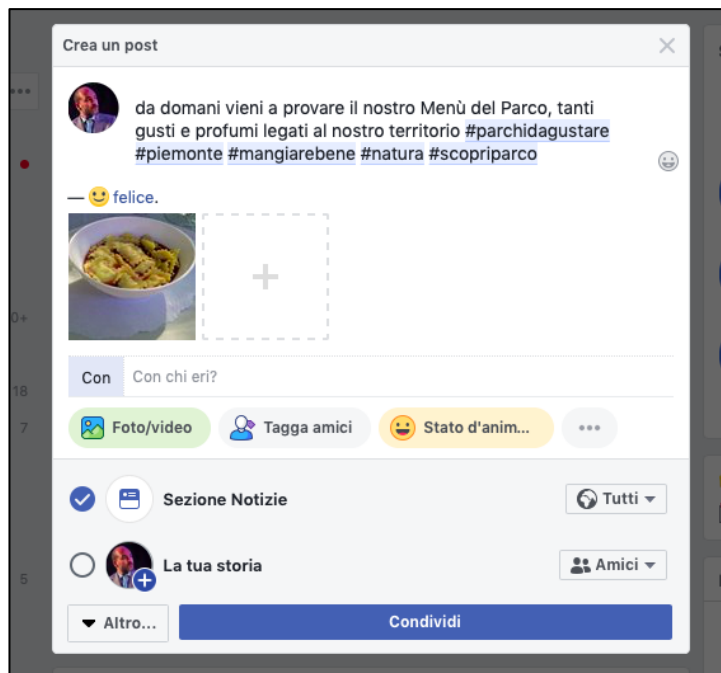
Crea un post

da domani vieni a provare il nostro Menù del Parco, tanti gusti e profumi legati al nostro territorio #parchidagustare #piemonte #mangiarebene #natura #scopriparco

— 🙂 felice.

+

Con Con chi eri?

Foto/video Tagga amici Stato d'anim... •••

Sezione Notizie Tutti

La tua storia Amici

Altro... Condividi

0+
18
7
5